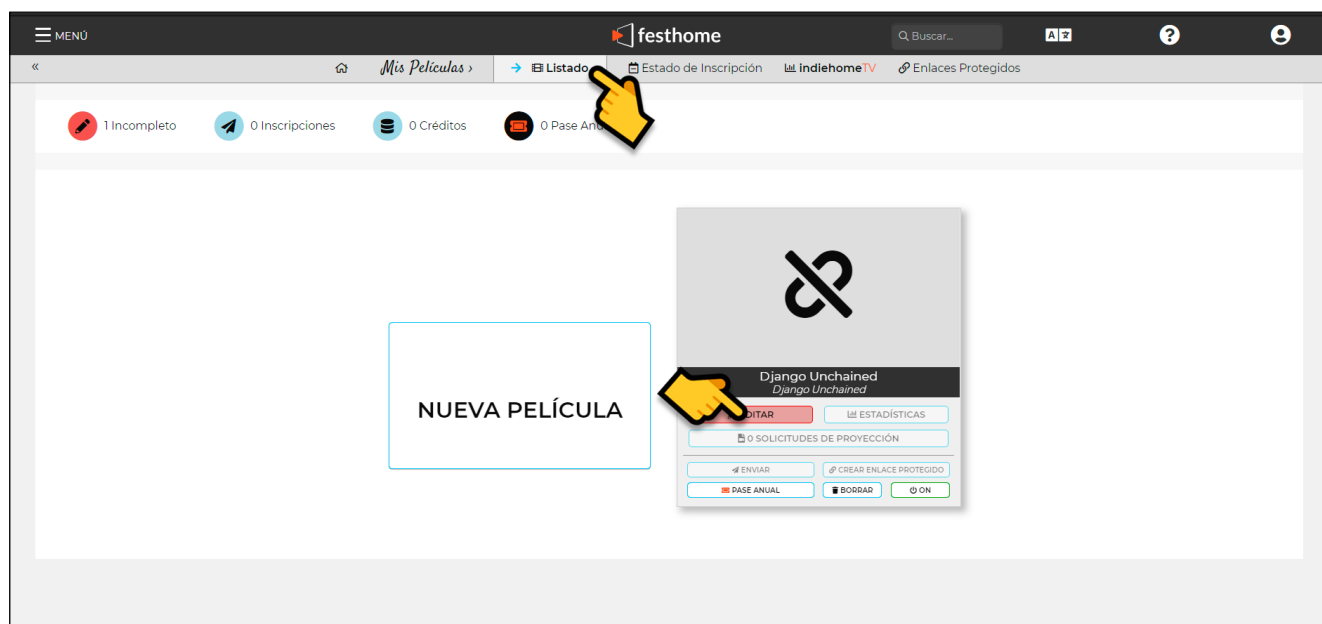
MENÚ
festhome
Buscar...
«
Mis Películas ›
Listado
Estado de Inscripción
indiehomeTV
Enlaces Protegidos

1 Incompleto
0 Inscripciones
0 Créditos
0 Pase An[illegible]

NUEVA PELÍCULA

Django Unchained
Django Unchained
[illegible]DITAR
ESTADÍSTICAS
0 SOLICITUDES DE PROYECCIÓN
ENVIAR
CREAR ENLACE PROTEGIDO
PASE ANUAL
BORRAR
ON